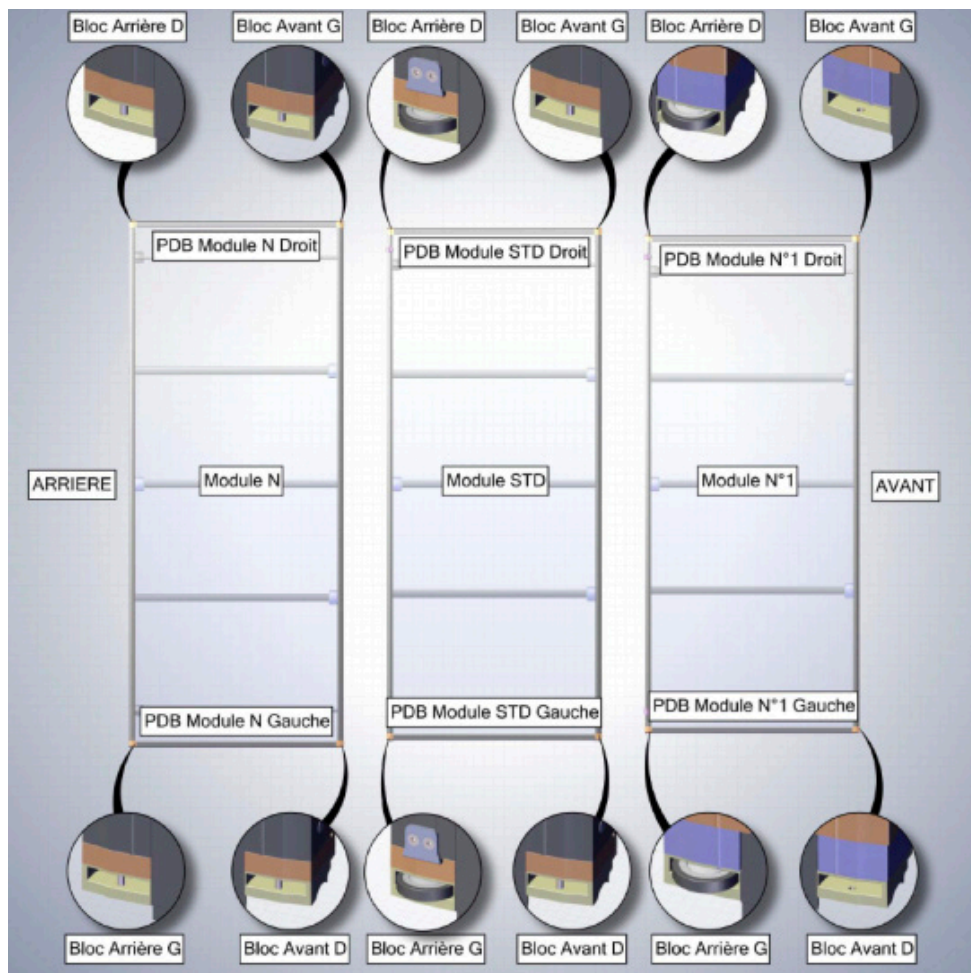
Bloc Arrière D
Bloc Avant G
Bloc Arrière D
Bloc Avant G
Bloc Arrière D
Bloc Avant G

PDB Module N Droit
PDB Module STD Droit
PDB Module N°1 Droit

ARRIERE
Module N
Module STD
Module N°1
AVANT

PDB Module N Gauche
PDB Module STD Gauche
PDB Module N°1 Gauche

Bloc Arrière G
Bloc Avant D
Bloc Arrière G
Bloc Avant D
Bloc Arrière G
Bloc Avant D